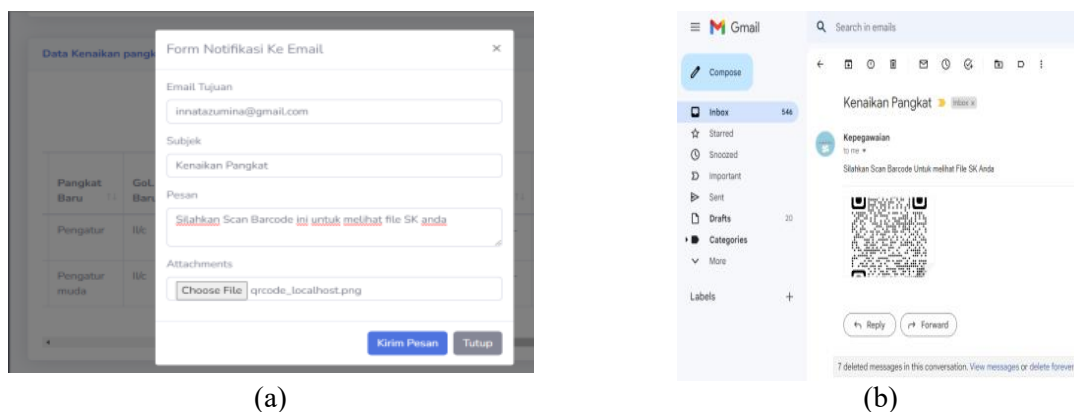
Data Kenaikan pangk

Form Notifikasi Ke Email ×

Email Tujuan

innatazumina@gmail.com

Subjek

Kenaikan Pangkat

Pesan

Silahkan Scan Barcode ini untuk melihat file SK anda

Attachments

Choose File qrcode_localhost.png

Kirim Pesan Tutup

| Pangkat Baru | Gol. Baru |
|---|---|
| Pengatur | II/c |
| Pengatur muda | II/c |

(a)

≡ Gmail

Search in emails

Compose

Inbox 546

Starred

Snoozed

Important

Sent

Drafts 20

Categories

More

Labels +

Kenaikan Pangkat Inbox ×

Kepegawaian

to me

Silahkan Scan Barcode Untuk melihat File SK Anda

Reply Forward

7 deleted messages in this conversation. View messages or delete forever

(b)